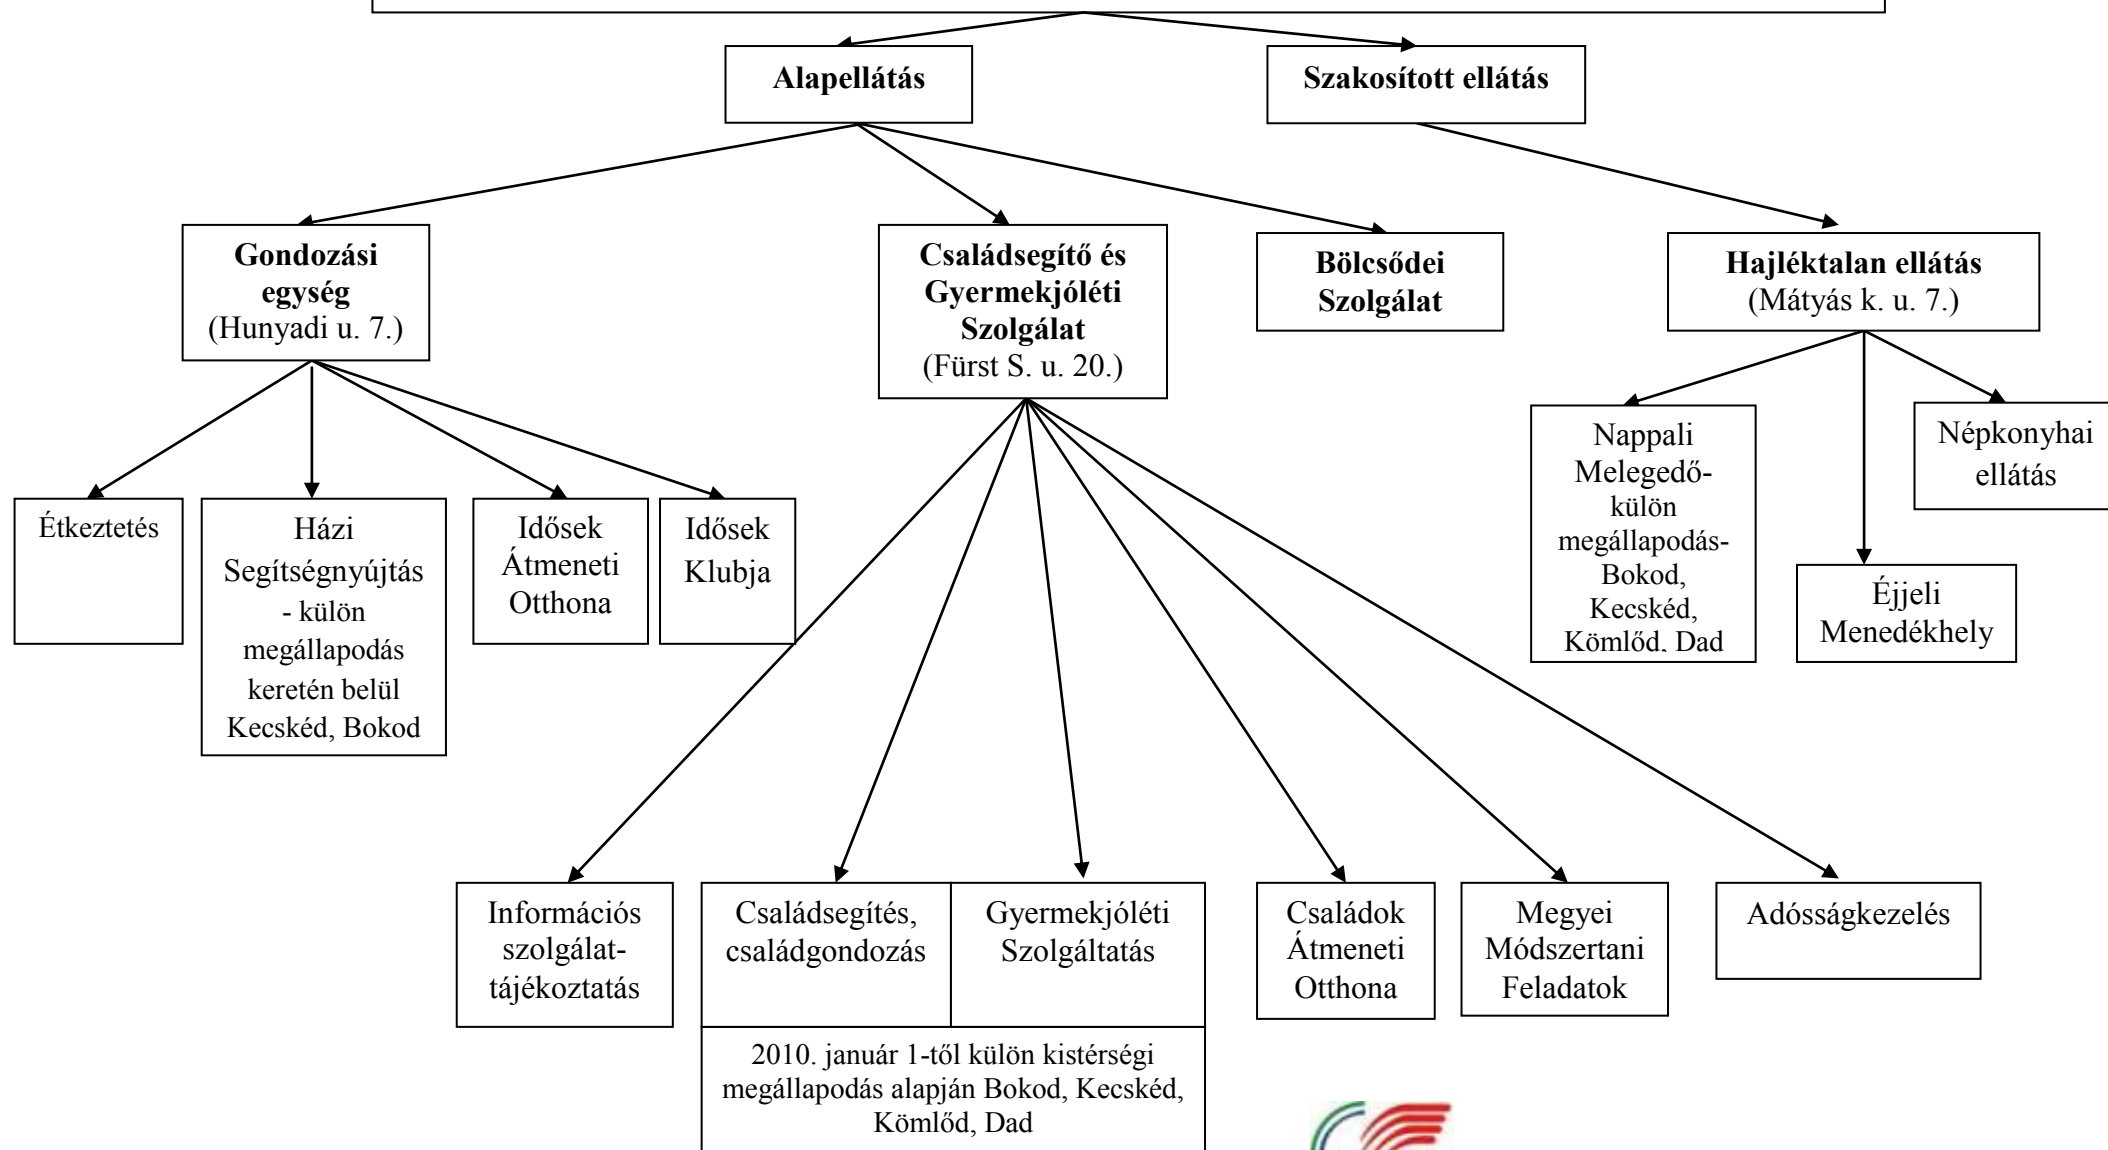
Alapellátás

Szakosított ellátás

Gondozási egység (Hunyadi u. 7.)

Családsegítő és Gyermekjóléti Szolgálat (Fürst S. u. 20.)

Bölcsődei Szolgálat

Hajléktalan ellátás (Mátyás k. u. 7.)

Étkeztetés

Házi Segítségnyújtás - külön megállapodás keretén belül Kecskéd, Bokod

Idősek Átmeneti Otthona

Idősek Klubja

Nappali Melegedő- külön megállapodás- Bokod, Kecskéd, Kömlőd, Dad

Népkonyhai ellátás

Éjjeli Menedékhely

Információs szolgálat- tájékoztatás

Családsegítés, családgondozás

Gyermekjóléti Szolgáltatás

2010. január 1-től külön kistérségi megállapodás alapján Bokod, Kecskéd, Kömlőd, Dad

Családok Átmeneti Otthona

Megyei Módszertani Feladatok

Adósságkezelés